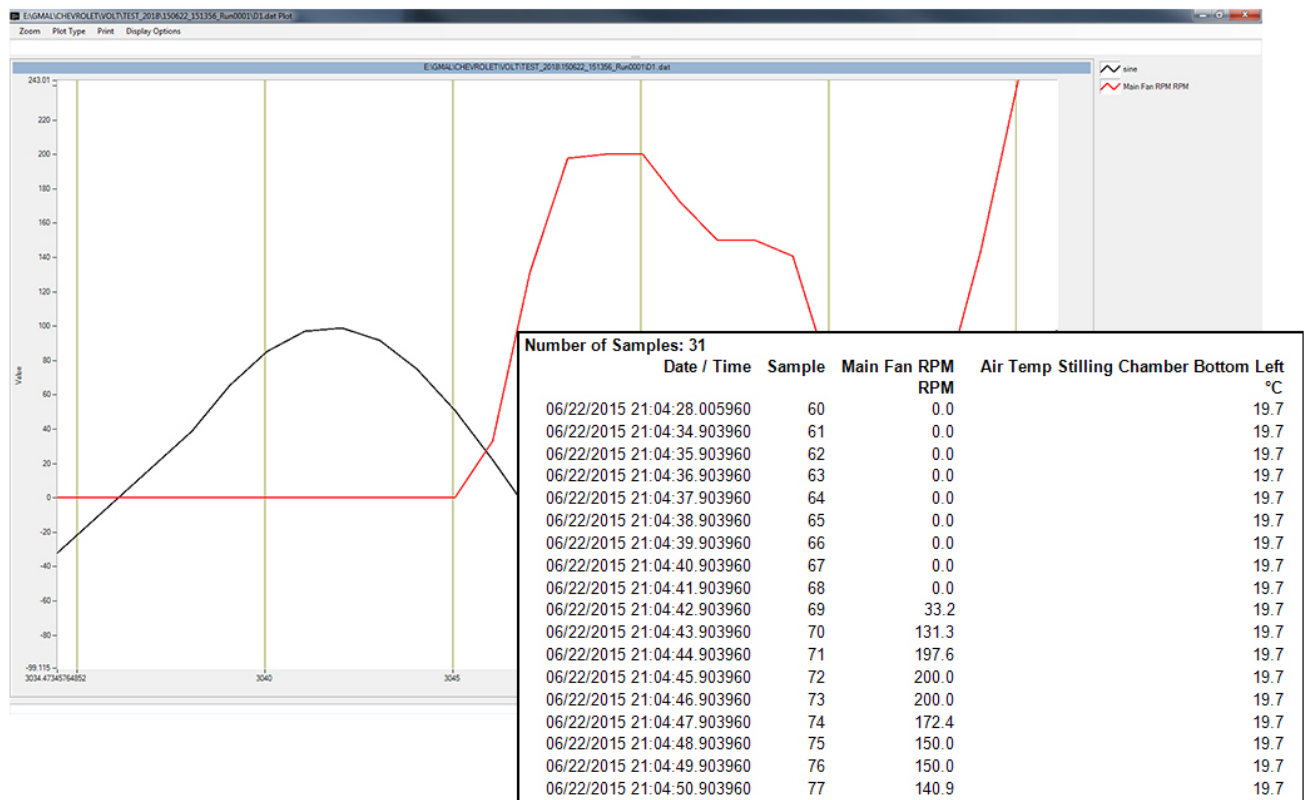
E:\GMAL\CHEVROLET\VOLT\TEST_2018\150622_151356_Run0001\D1.dat Plot

Zoom Plot Type Print Display Options

E:\GMAL\CHEVROLET\VOLT\TEST_2018\150622_151356_Run0001\D1.dat

sine
Main Fan RPM RPM

243.01
220
200
180
160
140
120
100
80
60
40
20
0
-20
-40
-60
-80
-99.115

Value

3034.47345764852
3040
3045

Number of Samples: 31

| Date / Time | Sample | Main Fan RPM RPM | Air Temp Stilling Chamber Bottom Left °C |
|---|---|---|---|
| 06/22/2015 21:04:28.005960 | 60 | 0.0 | 19.7 |
| 06/22/2015 21:04:34.903960 | 61 | 0.0 | 19.7 |
| 06/22/2015 21:04:35.903960 | 62 | 0.0 | 19.7 |
| 06/22/2015 21:04:36.903960 | 63 | 0.0 | 19.7 |
| 06/22/2015 21:04:37.903960 | 64 | 0.0 | 19.7 |
| 06/22/2015 21:04:38.903960 | 65 | 0.0 | 19.7 |
| 06/22/2015 21:04:39.903960 | 66 | 0.0 | 19.7 |
| 06/22/2015 21:04:40.903960 | 67 | 0.0 | 19.7 |
| 06/22/2015 21:04:41.903960 | 68 | 0.0 | 19.7 |
| 06/22/2015 21:04:42.903960 | 69 | 33.2 | 19.7 |
| 06/22/2015 21:04:43.903960 | 70 | 131.3 | 19.7 |
| 06/22/2015 21:04:44.903960 | 71 | 197.6 | 19.7 |
| 06/22/2015 21:04:45.903960 | 72 | 200.0 | 19.7 |
| 06/22/2015 21:04:46.903960 | 73 | 200.0 | 19.7 |
| 06/22/2015 21:04:47.903960 | 74 | 172.4 | 19.7 |
| 06/22/2015 21:04:48.903960 | 75 | 150.0 | 19.7 |
| 06/22/2015 21:04:49.903960 | 76 | 150.0 | 19.7 |
| 06/22/2015 21:04:50.903960 | 77 | 140.9 | 19.7 |